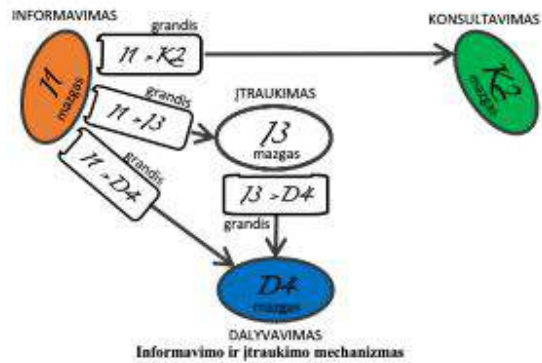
INFORMAVIMAS

grandis

I1 - K2

KONSULTAVIMAS

I1
mazgas

K2
mazgas

grandis

I1 - I3

ĮTRAUKIMAS

I3
mazgas

grandis

I1 - D4

I3 - D4

grandis

D4
mazgas

DALYVAVIMAS

Informavimo ir įtraukimo mechanizmas